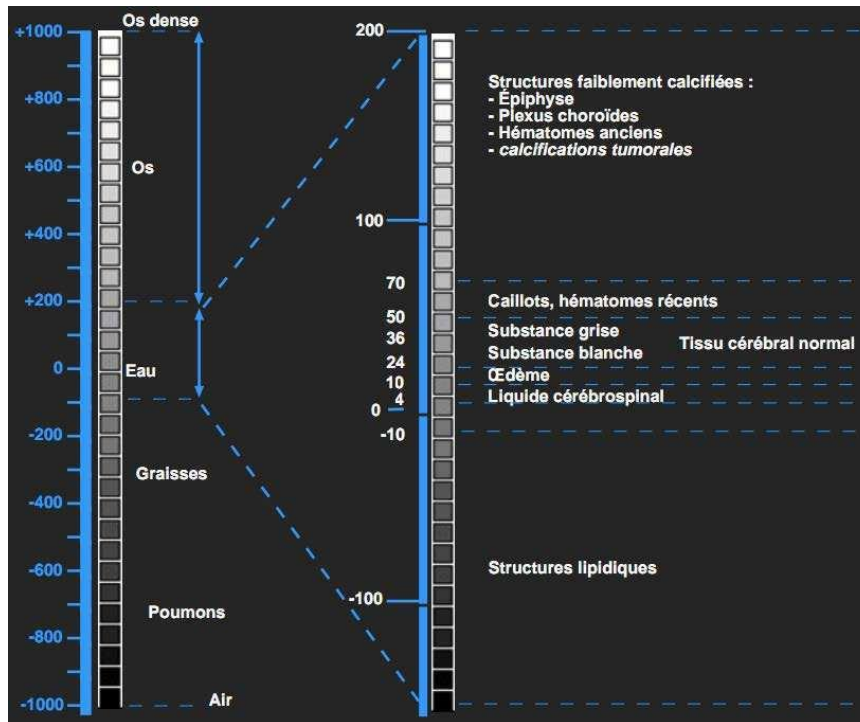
+1000
+800
+600
+400
+200
0
-200
-400
-600
-800
-1000

Os dense
Os
Eau
Graisses
Poumons
Air

200
100
70
50
36
24
10
4
0
-10
-100

Structures faiblement calcifiées :
- Épiphyse
- Plexus choroïdes
- Hématomes anciens
- calcifications tumorales

Caillots, hématomes récents
Substance grise
Substance blanche
Tissu cérébral normal
Œdème
Liquide cérébrospinal

Structures lipidiques